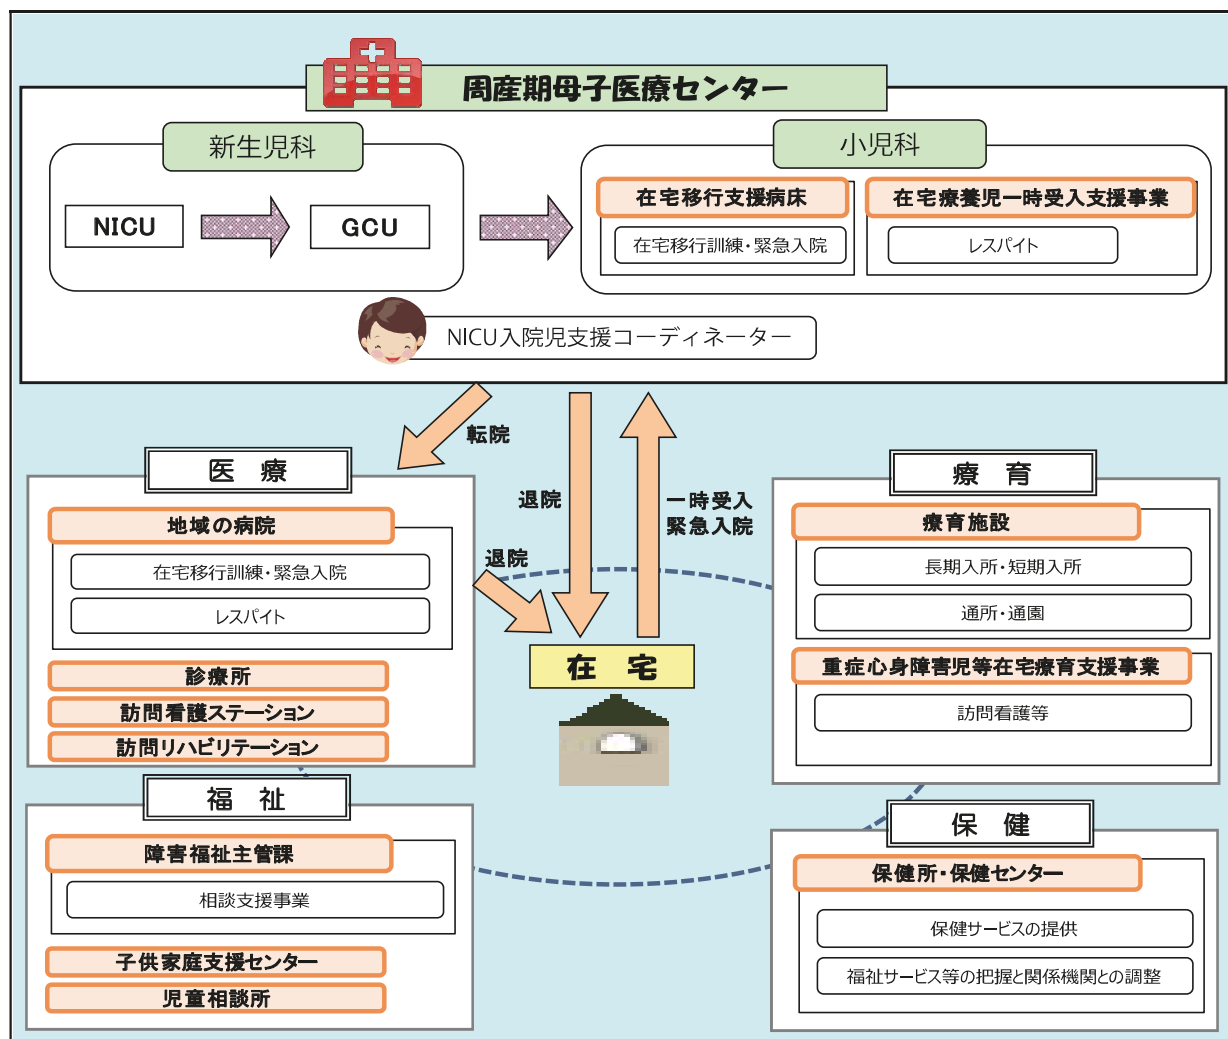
周産期母子医療センター

新生児科

NICU

GCU

小児科

在宅移行支援病床

在宅移行訓練・緊急入院

在宅療養児一時受入支援事業

レスパイト

NICU入院児支援コーディネーター

転院

退院

一時受入
緊急入院

医　療

地域の病院

在宅移行訓練・緊急入院

レスパイト

診療所

訪問看護ステーション

訪問リハビリテーション

退院

在　宅

療　育

療育施設

長期入所・短期入所

通所・通園

重症心身障害児等在宅療育支援事業

訪問看護等

福　祉

障害福祉主管課

相談支援事業

子供家庭支援センター

児童相談所

保　健

保健所・保健センター

保健サービスの提供

福祉サービス等の把握と関係機関との調整